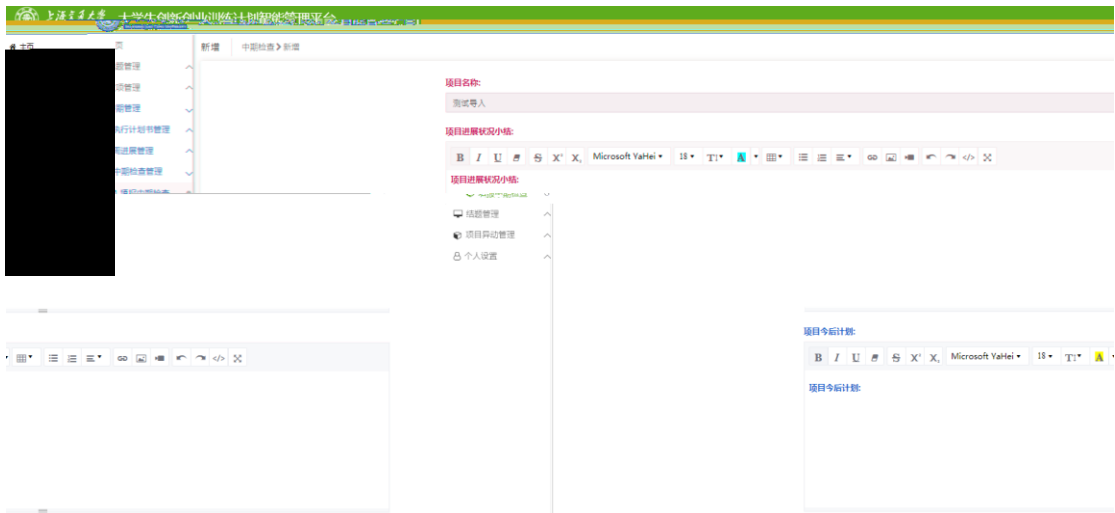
上海工程技术大学 大学生创新创业训练计划管理平台

主页

题管理

项管理

期管理

执行计划书管理

期进展管理

中期检查管理

新增 | 中期检查 > 新增

项目名称:

测试导入

项目进展状况小结:

B I U S X' X, Microsoft YaHei 18 T

项目进展状况小结:

结题管理

项目异动管理

个人设置

项目今后计划:

B I U S X' X, Microsoft YaHei 18 T

项目今后计划: